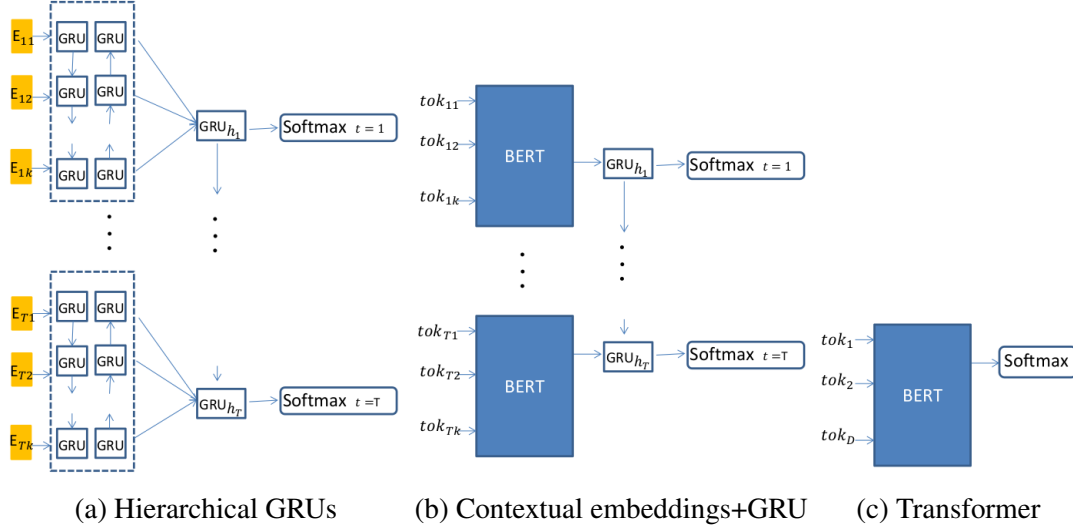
$E_{11}$ GRU GRU
$E_{12}$ GRU GRU
$E_{1k}$ GRU GRU
$GRU_{h_1}$ Softmax $t = 1$

$E_{T1}$ GRU GRU
$E_{T2}$ GRU GRU
$E_{Tk}$ GRU GRU
$GRU_{h_T}$ Softmax $t = T$

(a) Hierarchical GRUs

$tok_{11}$
$tok_{12}$
$tok_{1k}$
BERT
$GRU_{h_1}$ Softmax $t = 1$

$tok_{T1}$
$tok_{T2}$
$tok_{Tk}$
BERT
$GRU_{h_T}$ Softmax $t = T$

(b) Contextual embeddings+GRU

$tok_1$
$tok_2$
$tok_D$
BERT
Softmax

(c) Transformer